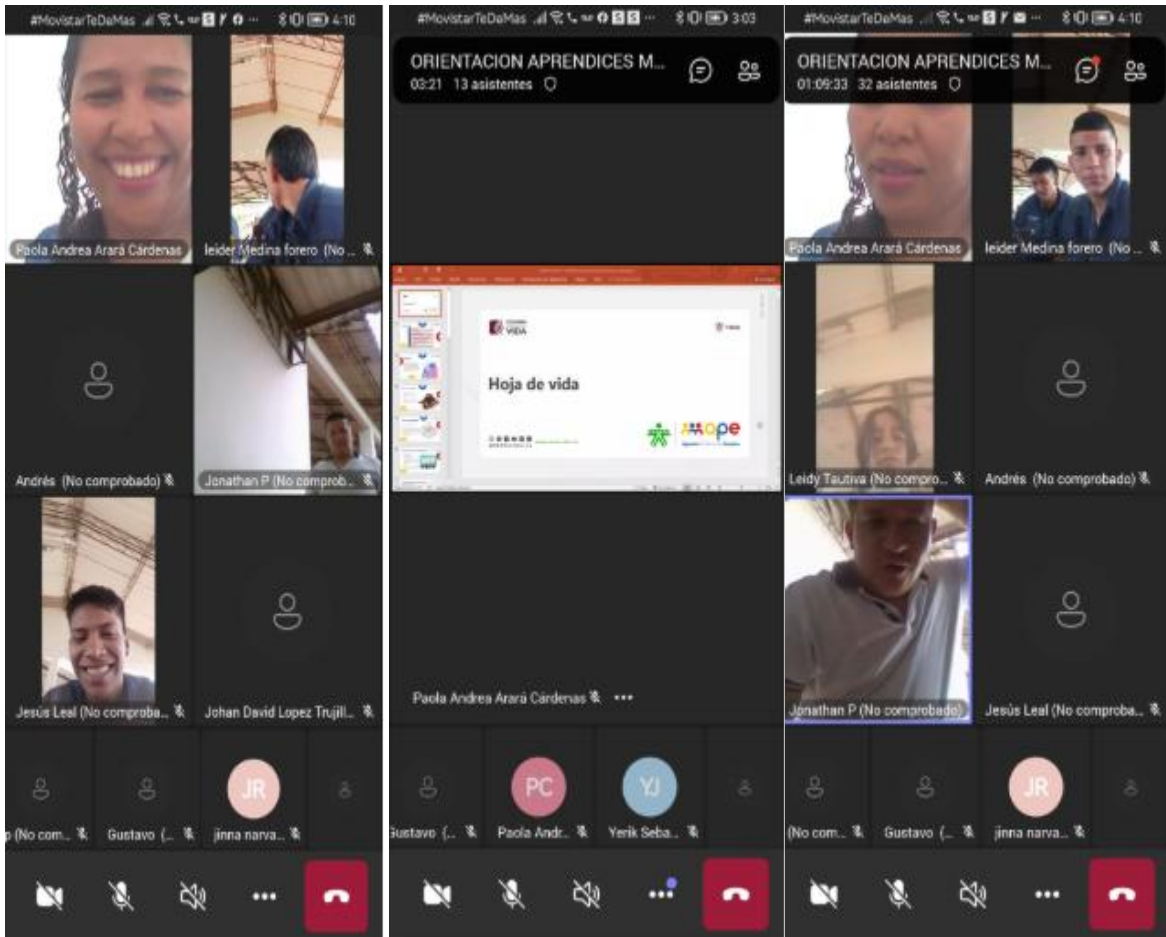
#MovistarTeDaMas 4:10

Paola Andrea Arará Cárdenas

leider Medina forero (No ...

Andrés (No comprobado)

Jonathan P (No comprob...

Jesús Leal (No comproba...

Johan David Lopez Trujill...

p (No com...

Gustavo (...

JR

jinna narva...

#MovistarTeDaMas 3:03

ORIENTACION APRENDICES M...

03:21 13 asistentes

VIDA

Hoja de vida

Paola Andrea Arará Cárdenas ...

Gustavo (...

PC

Paola Andr...

YJ

Yerik Seba...

#MovistarTeDaMas 4:10

ORIENTACION APRENDICES M...

01:09:33 32 asistentes

Paola Andrea Arará Cárdenas

leider Medina forero (No ...

Leidy Tautiva (No compro...

Andrés (No comprobado)

Jonathan P (No comprobado)

Jesús Leal (No comproba...

(No com...

Gustavo (...

JR

jinna narva...